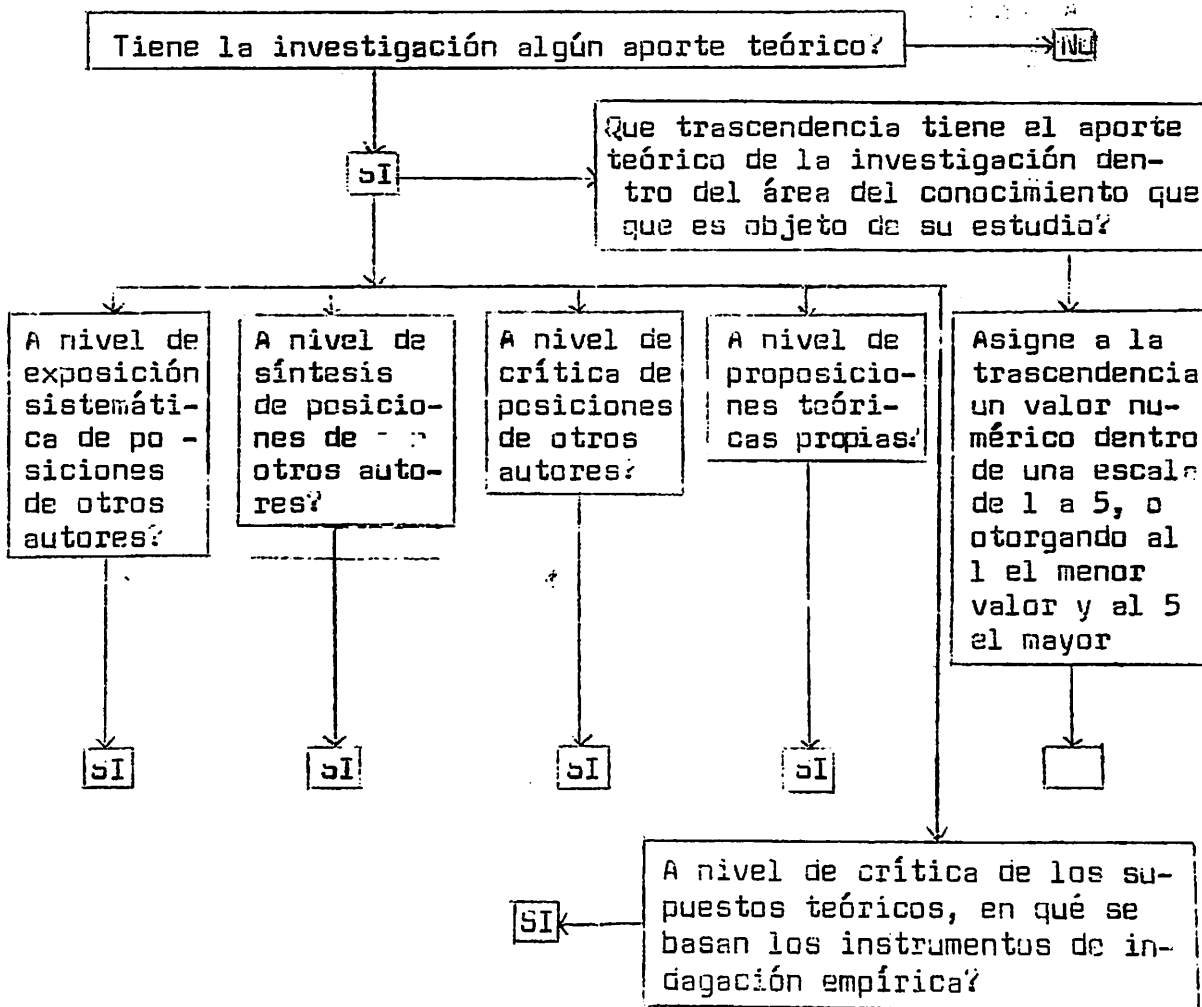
Tiene la investigación algún aporte teórico? NO

SI

Que trascendencia tiene el aporte teórico de la investigación dentro del área del conocimiento que que es objeto de su estudio?

A nivel de exposición sistemática de posiciones de otros autores?

A nivel de síntesis de posiciones de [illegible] otros autores?

A nivel de crítica de posiciones de otros autores?

A nivel de proposiciones teóricas propias?

Asigne a la trascendencia un valor numérico dentro de una escala de 1 a 5, o otorgando al 1 el menor valor y al 5 el mayor

SI

SI

SI

SI

A nivel de crítica de los supuestos teóricos, en qué se basan los instrumentos de indagación empírica?

SI